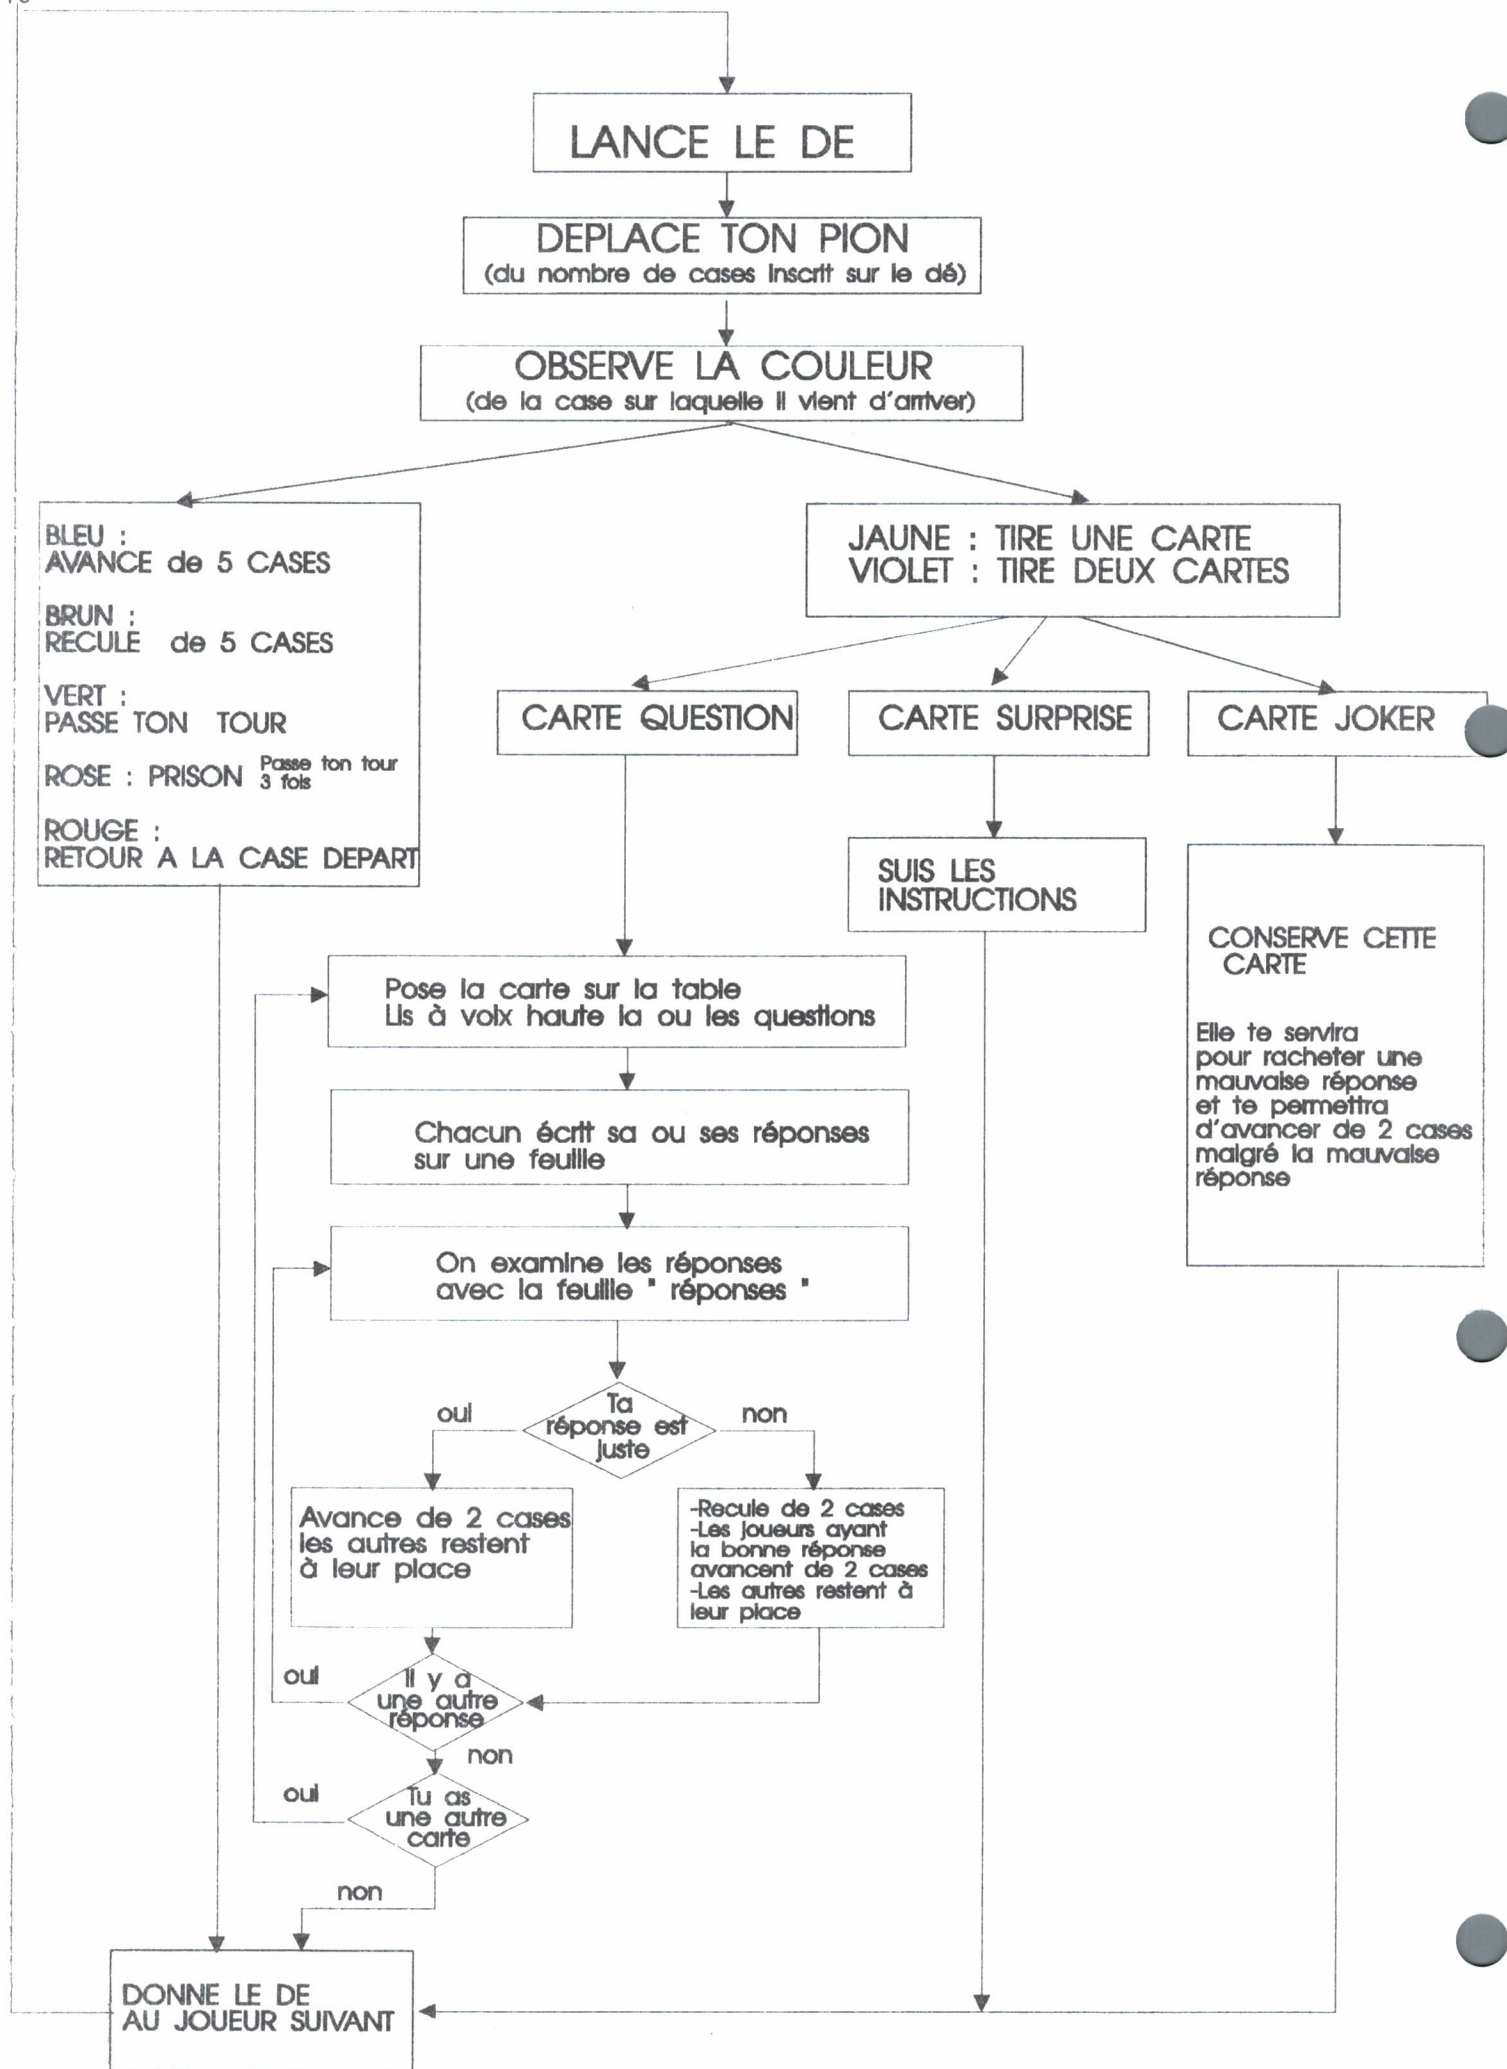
LANCE LE DE

DEPLACE TON PION
(du nombre de cases inscrit sur le dé)

OBSERVE LA COULEUR
(de la case sur laquelle il vient d'arriver)

BLEU :
AVANCE de 5 CASES

BRUN :
RECULE de 5 CASES

VERT :
PASSE TON TOUR

ROSE : PRISON Passe ton tour 3 fois

ROUGE :
RETOUR A LA CASE DEPART

JAUNE : TIRE UNE CARTE
VIOLET : TIRE DEUX CARTES

CARTE QUESTION

CARTE SURPRISE

CARTE JOKER

SUIS LES INSTRUCTIONS

CONSERVE CETTE CARTE

Elle te servira pour racheter une mauvaise réponse et te permettra d'avancer de 2 cases malgré la mauvaise réponse

Pose la carte sur la table
Lis à voix haute la ou les questions

Chacun écrit sa ou ses réponses sur une feuille

On examine les réponses avec la feuille " réponses "

Ta réponse est juste

oui

non

Avance de 2 cases les autres restent à leur place

-Recule de 2 cases
-Les joueurs ayant la bonne réponse avancent de 2 cases
-Les autres restent à leur place

oui

Il y a une autre réponse

non

oui

Tu as une autre carte

non

DONNE LE DE AU JOUEUR SUIVANT